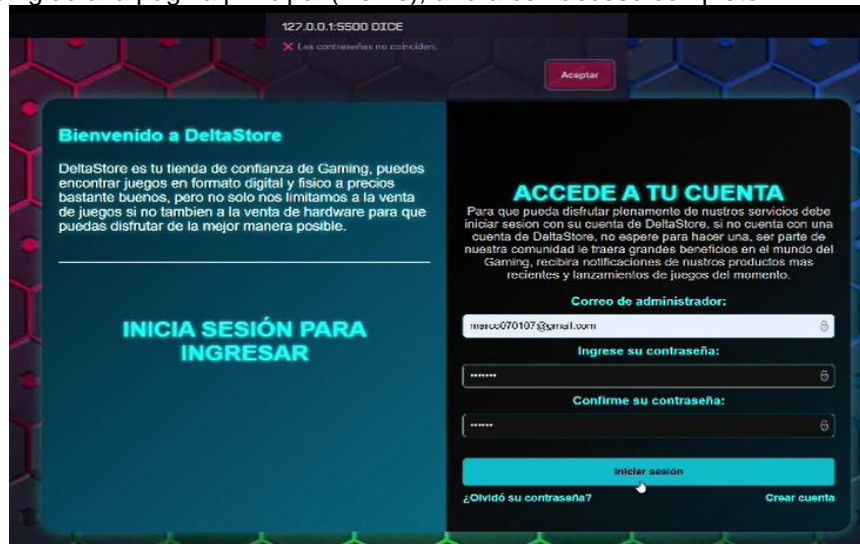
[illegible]

127.0.0.1:5500 DICE

✕ Las contraseñas no coinciden.

Aceptar

Bienvenido a DeltaStore

DeltaStore es tu tienda de confianza de Gaming, puedes encontrar juegos en formato digital y fisico a precios bastante buenos, pero no solo nos limitamos a la venta de juegos si no tambien a la venta de hardware para que puedas disfrutar de la mejor manera posible.

INICIA SESIÓN PARA INGRESAR

ACCEDE A TU CUENTA

Para que pueda disfrutar plenamente de nustros servicios debe iniciar sesion con su cuenta de DeltaStore, si no cuenta con una cuenta de DeltaStore, no espere para hacer una, ser parte de nuestra comunidad le traera grandes beneficios en el mundo del Gaming, recibira notificaciones de nustros productos mas recientes y lanzamientos de juegos del momento.

Correo de administrador:

marco070107@gmail.com

Ingrese su contraseña:

•••••••

Confirme su contraseña:

••••••

Iniciar sesión

¿Olvidó su contraseña?

Crear cuenta